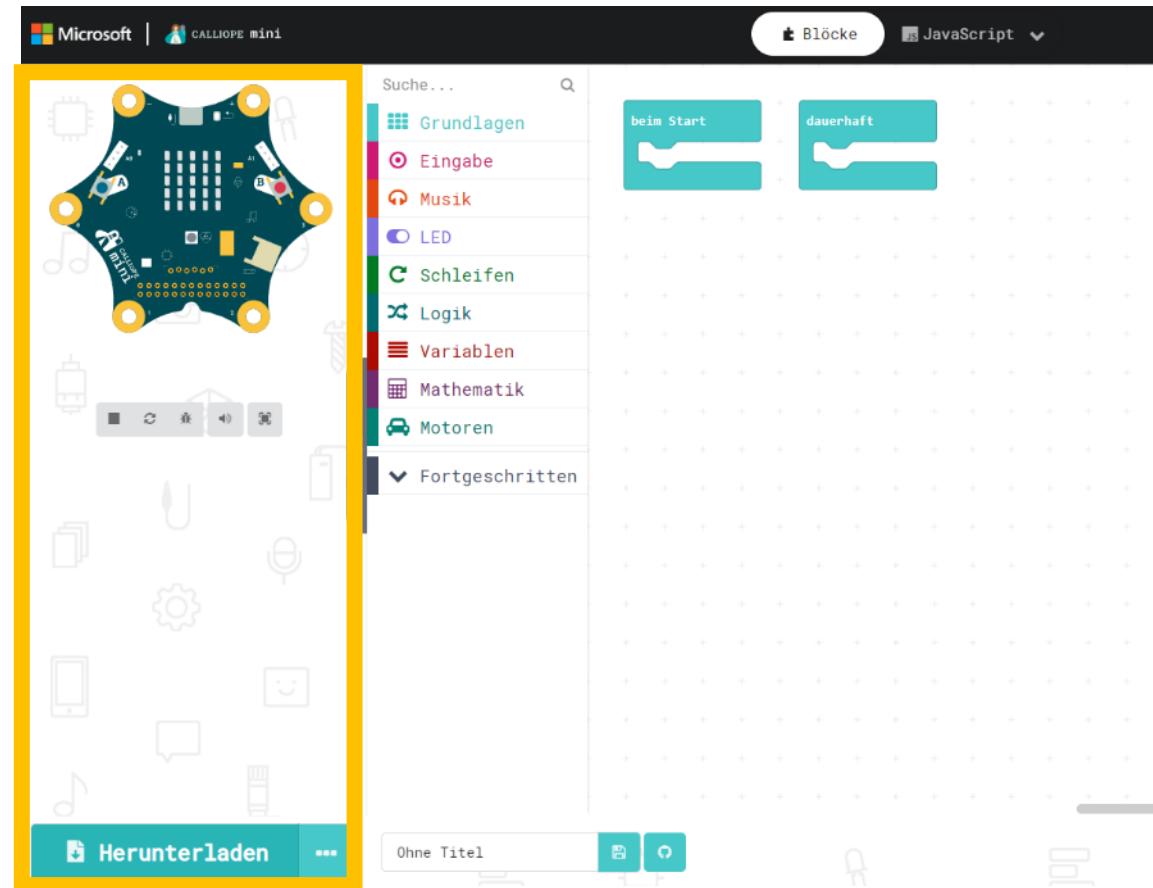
Microsoft | CALLIOPE mini

Blöcke

JavaScript

Suche...

Grundlagen

Eingabe

Musik

LED

Schleifen

Logik

Variablen

Mathematik

Motoren

Fortgeschritten

beim Start

dauerhaft

A

B

Herunterladen

...

Ohne Titel